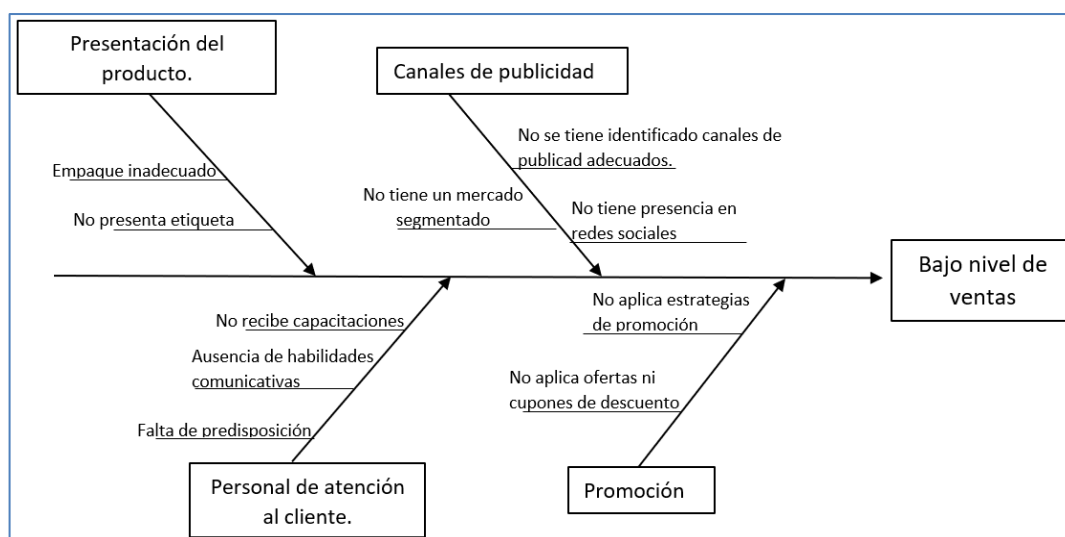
Presentación del producto.

Empaque inadecuado

No presenta etiqueta

Canales de publicidad

No se tiene identificado canales de publicad adecuados.

No tiene un mercado segmentado

No tiene presencia en redes sociales

Bajo nivel de ventas

No recibe capacitaciones

Ausencia de habilidades comunicativas

Falta de predisposición

Personal de atención al cliente.

No aplica estrategias de promoción

No aplica ofertas ni cupones de descuento

Promoción